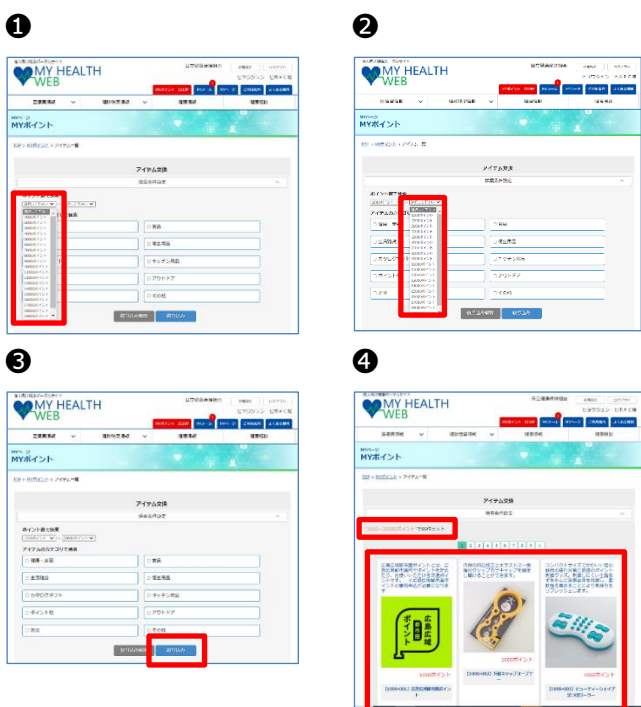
❶

MY HEALTH WEB

MYポイント

アイテム交換

❷

MY HEALTH WEB

MYポイント

アイテム交換

❸

MY HEALTH WEB

MYポイント

アイテム交換

ポイント数で検索

アイテムのカテゴリで検索

健康・器具

食品

生活用品

キッチン用品

ポイント社

アウトドア

その他

絞り込み

❹

MY HEALTH WEB

MYポイント

アイテム交換

1000ポイント

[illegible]